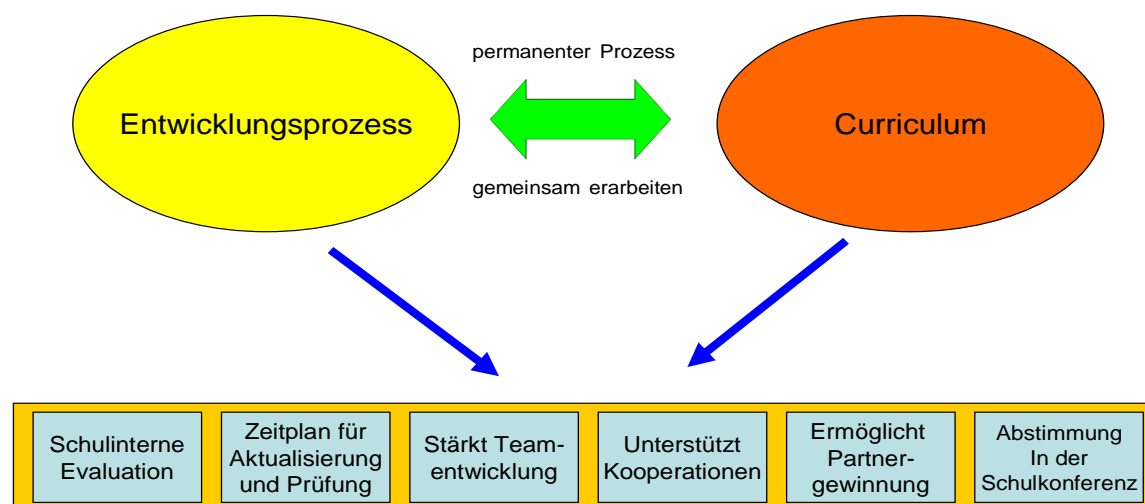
permanenter Prozess

Entwicklungsprozess

Curriculum

gemeinsam erarbeiten

Schulinterne Evaluation

Zeitplan für Aktualisierung und Prüfung

Stärkt Teamentwicklung

Unterstützt Kooperationen

Ermöglicht Partnergewinnung

Abstimmung In der Schulkonferenz